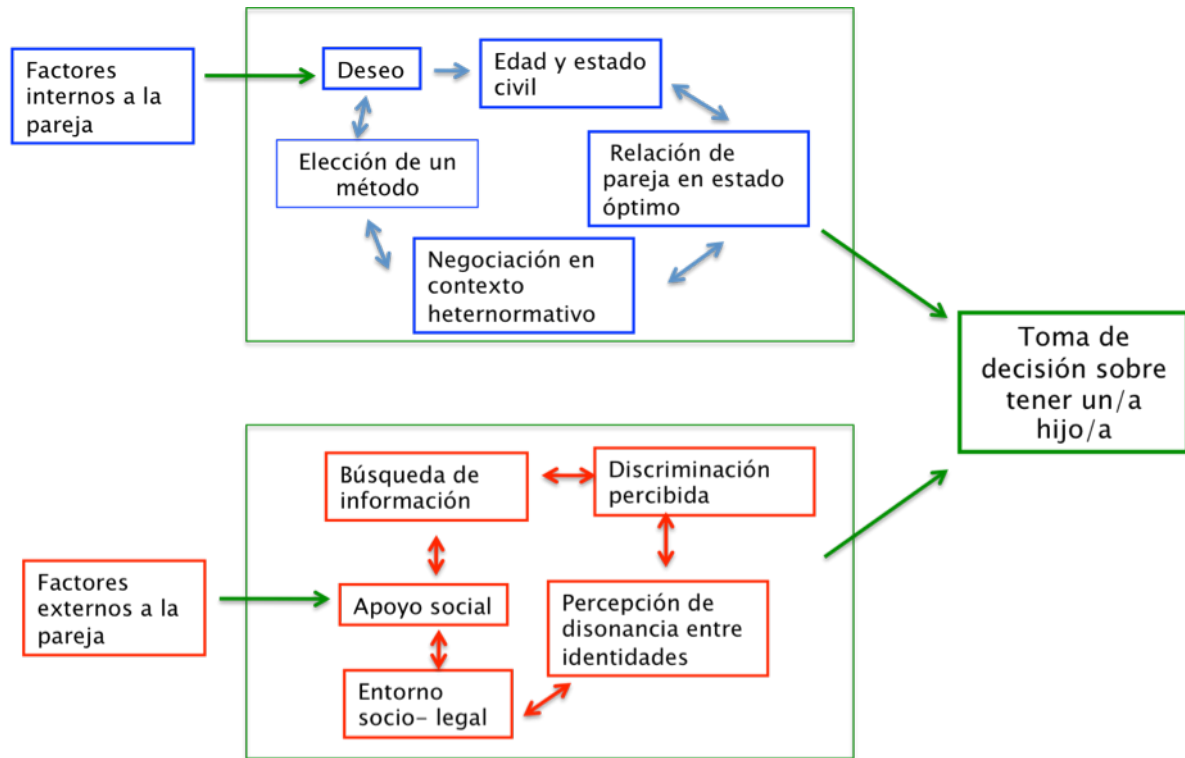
Factores internos a la pareja

Deseo

Edad y estado civil

Relación de pareja en estado óptimo

Negociación en contexto heternormativo

Elección de un método

Toma de decisión sobre tener un/a hijo/a

Factores externos a la pareja

Búsqueda de información

Discriminación percibida

Apoyo social

Percepción de disonancia entre identidades

Entorno socio- legal